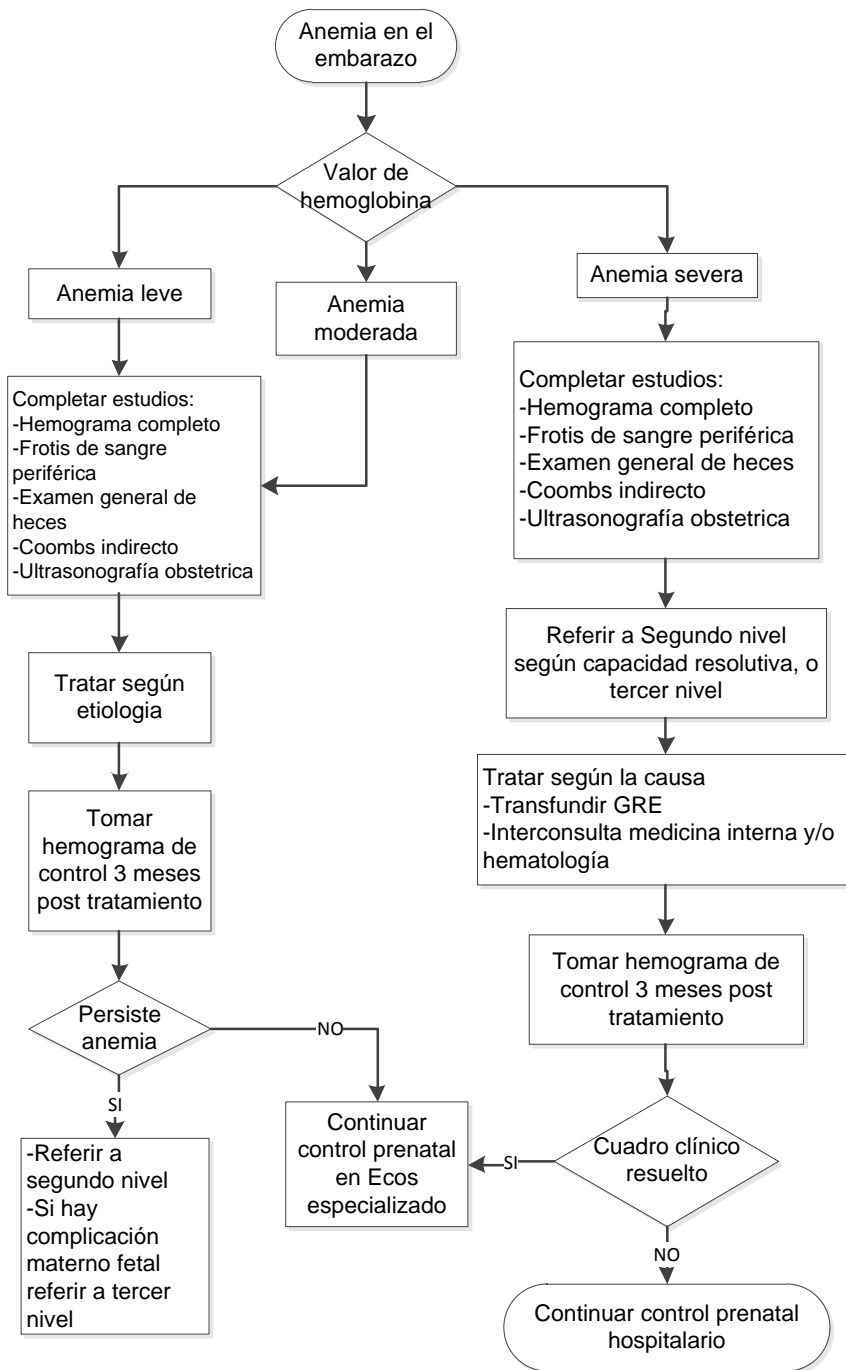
Anemia en el embarazo

Valor de hemoglobina

Anemia leve

Anemia moderada

Anemia severa

Completar estudios:
-Hemograma completo
-Frotis de sangre periférica
-Examen general de heces
-Coombs indirecto
-Ultrasonografía obstetrica

Completar estudios:
-Hemograma completo
-Frotis de sangre periférica
-Examen general de heces
-Coombs indirecto
-Ultrasonografía obstetrica

Referir a Segundo nivel según capacidad resolutiva, o tercer nivel

Tratar según etiologia

Tratar según la causa
-Transfundir GRE
-Interconsulta medicina interna y/o hematología

Tomar hemograma de control 3 meses post tratamiento

Tomar hemograma de control 3 meses post tratamiento

Persiste anemia

NO

SI

Continuar control prenatal en Ecos especializado

SI

Cuadro clínico resuelto

-Referir a segundo nivel
-Si hay complicación materno fetal referir a tercer nivel

NO

Continuar control prenatal hospitalario